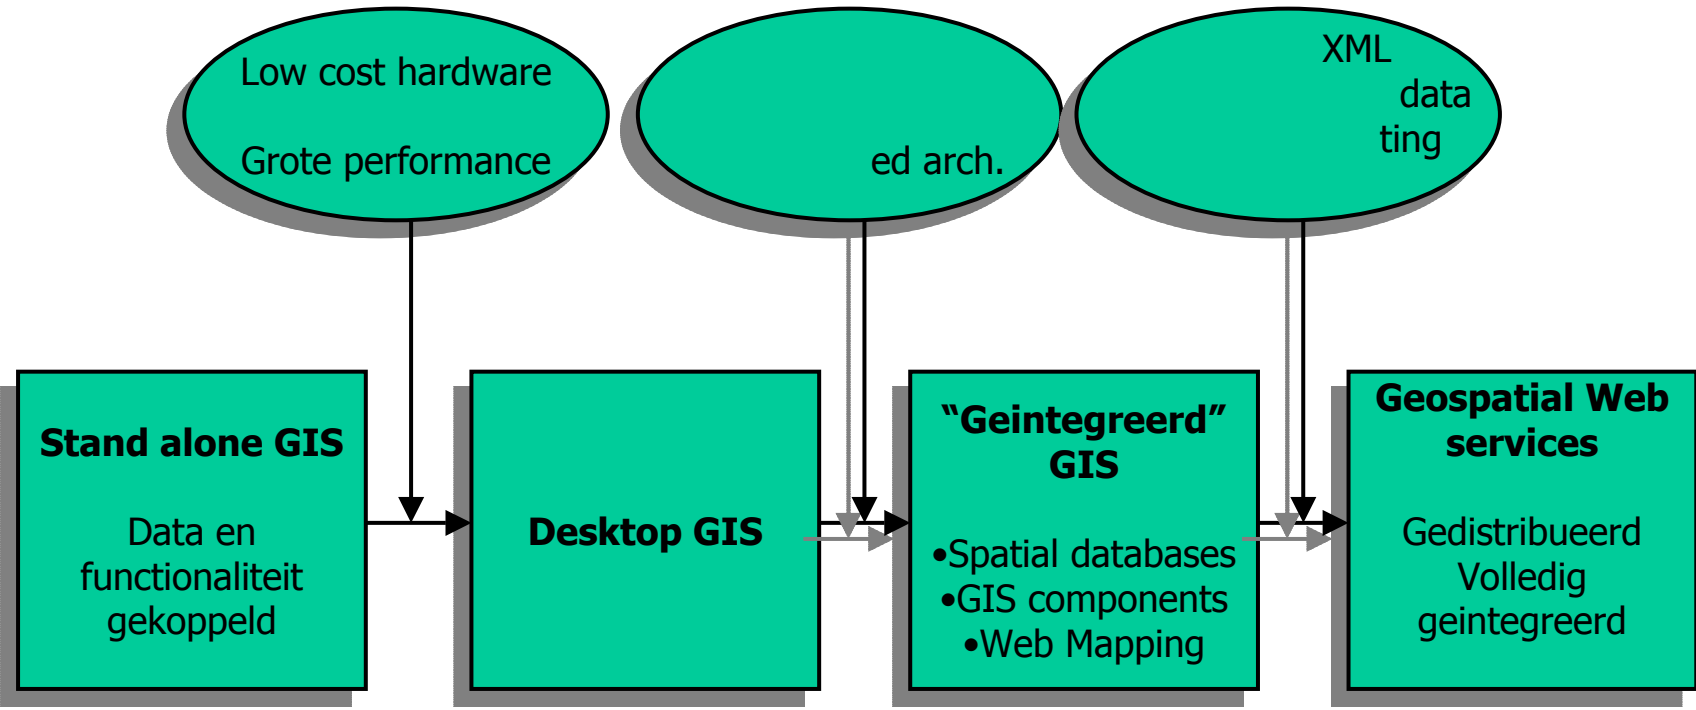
Low cost hardware

Grote performance

ed arch.

XML

data

ting

Stand alone GIS

Data en functionaliteit gekoppeld

Desktop GIS

“Geintegreerd” GIS

•Spatial databases
•GIS components
•Web Mapping

Geospatial Web services

Gedistribueerd
Volledig
geintegreerd